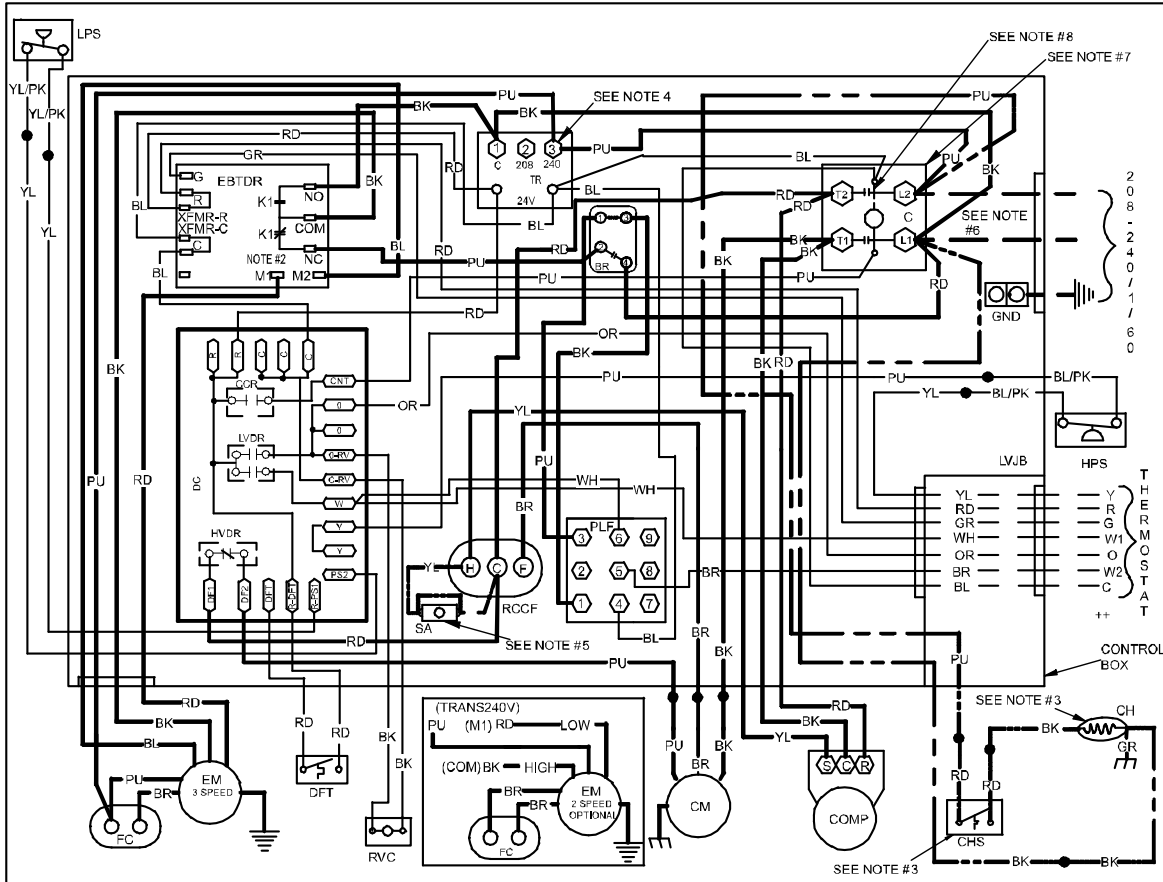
LPS
YL/PK
YL/PK
YL
YL
BK
PU
BK
RD
RD
GR
G
R
EBTDR
XFMR-R
XFMR-C
C
BL
BL
NOTE #2
M1
M2
K1
K1
NO
COM
NC
BK
BL
PU
BK
SEE NOTE 4
1
C
2
208
3
240
PU
RD
TR
24V
BL
BL
RD
PU
RD
RD
BR
PU
RD
OR
BK
SEE NOTE #8
SEE NOTE #7
PU
BL
PU
BK
RD
T2
L2
C
RD
BK
T1
L1
SEE NOTE #6
BK
PU
RD
GND
2
0
8
-
2
4
0
/
1
/
6
0
BK
RD
R
R
C
C
C
CCR
CNT
0
0
OR
LVDR
C-RV
C-RV
W
Y
Y
DC
HVDR
PS2
DF1
DF2
DH
C-DFT
C-PS2
RD
PU
YL
PU
BR
WH
WH
PLF
3
6
9
2
5
8
1
4
7
BL
BR
YL
H
C
F
RCCF
SA
SEE NOTE #5
PU
PU
BL/PK
YL
BL/PK
HPS
LVJB
YL
RD
GR
WH
OR
BR
BL
Y
R
G
W1
O
W2
C
++
T
H
E
R
M
O
S
T
A
T
BR
BK
CONTROL BOX
PU
PU
RD
RD
BK
BL
PU
BR
EM
3 SPEED
FC
RD
RD
DFT
BK
BK
RVC
(TRANS240V)
PU
(M1) RD
LOW
(COM) BK
HIGH
BR
BR
EM
2 SPEED
OPTIONAL
FC
PU
BR
BK
CM
BK
YL
RD
S
C
R
COMP
SEE NOTE #3
CH
BK
GR
RD
RD
CHS
SEE NOTE #3
BK
BK